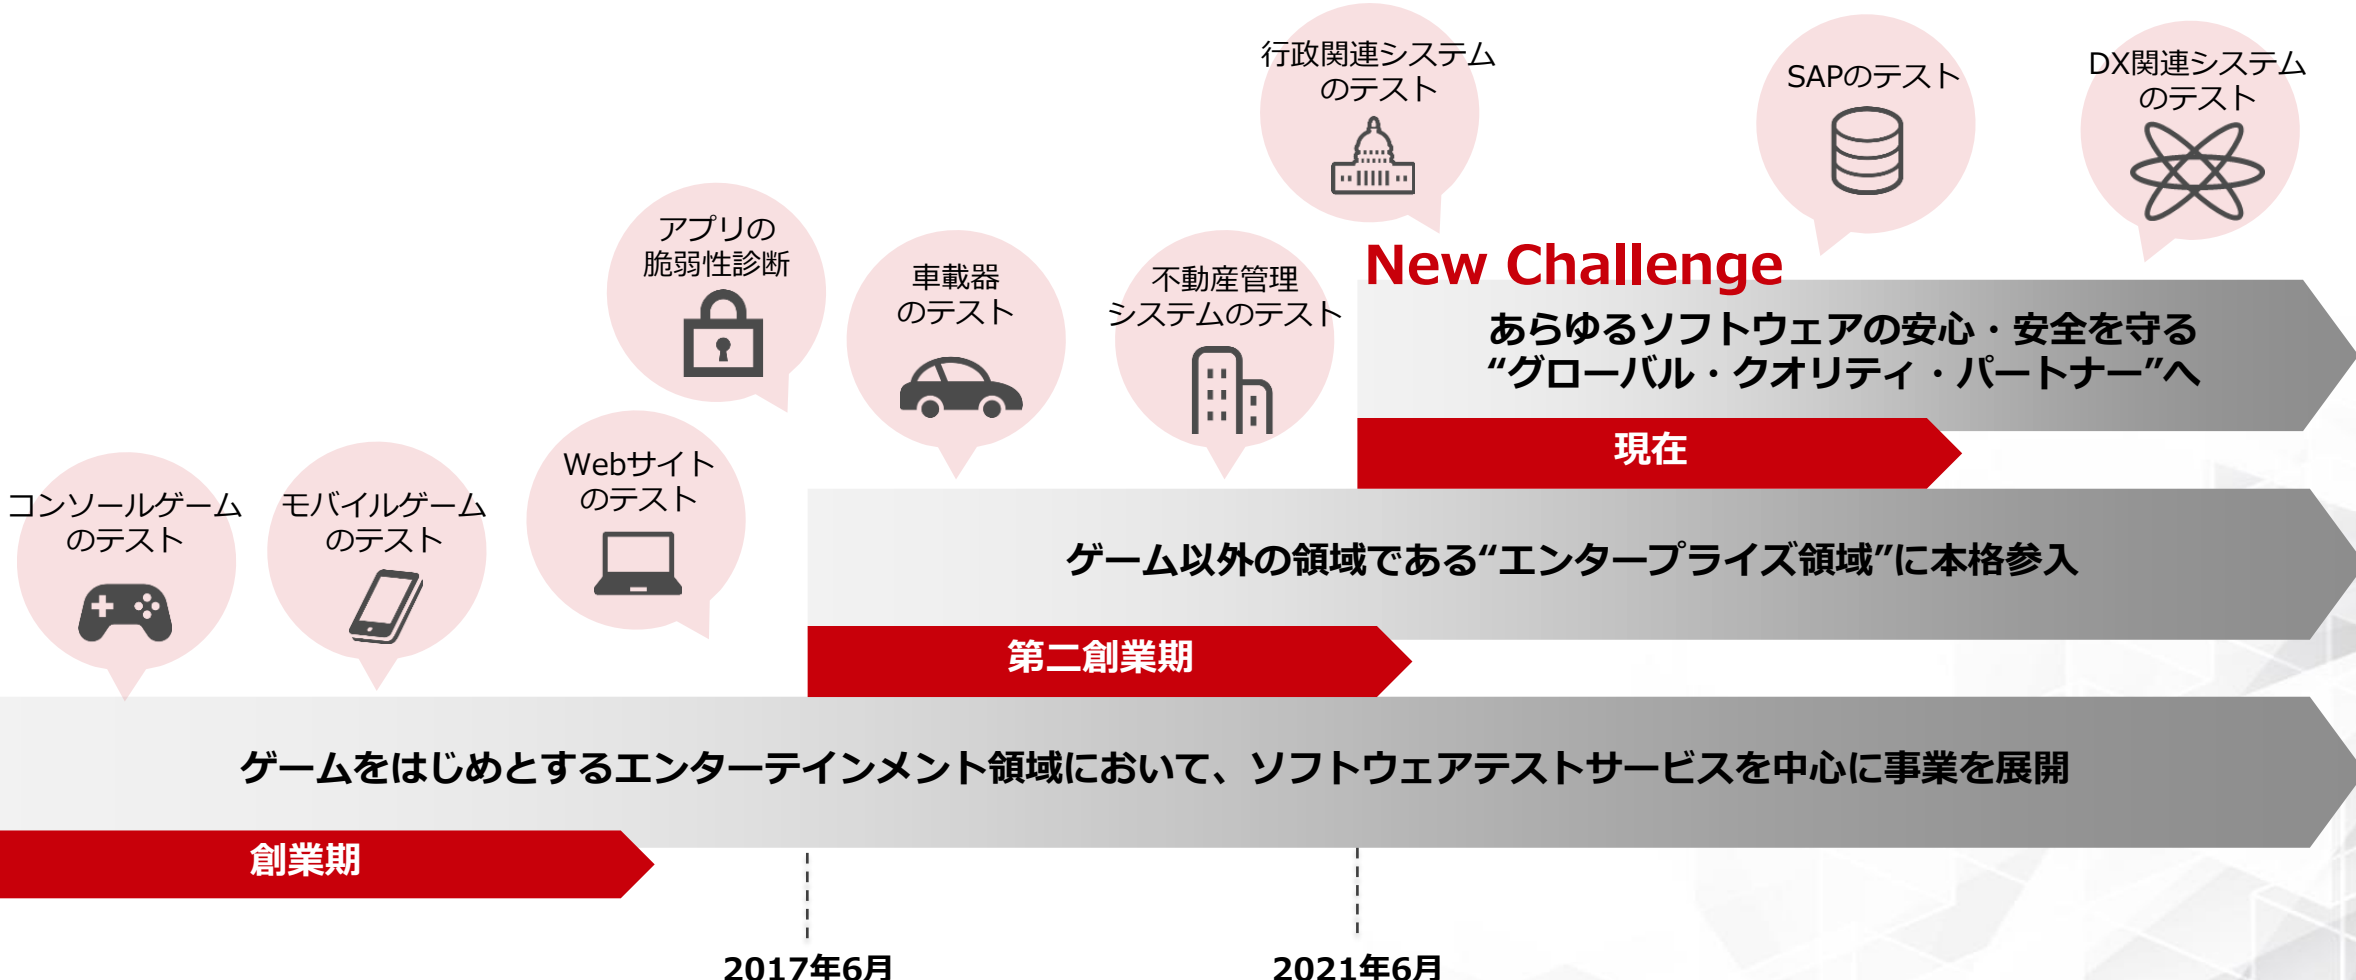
行政関連システムのテスト

SAPのテスト

DX関連システムのテスト

アプリの脆弱性診断

車載器のテスト

不動産管理システムのテスト

New Challenge

あらゆるソフトウェアの安心・安全を守る
“グローバル・クオリティ・パートナー”へ

現在

コンソールゲームのテスト

モバイルゲームのテスト

Webサイトのテスト

ゲーム以外の領域である“エンタープライズ領域”に本格参入

第二創業期

ゲームをはじめとするエンターテインメント領域において、ソフトウェアテストサービスを中心に事業を展開

創業期

2017年6月

2021年6月